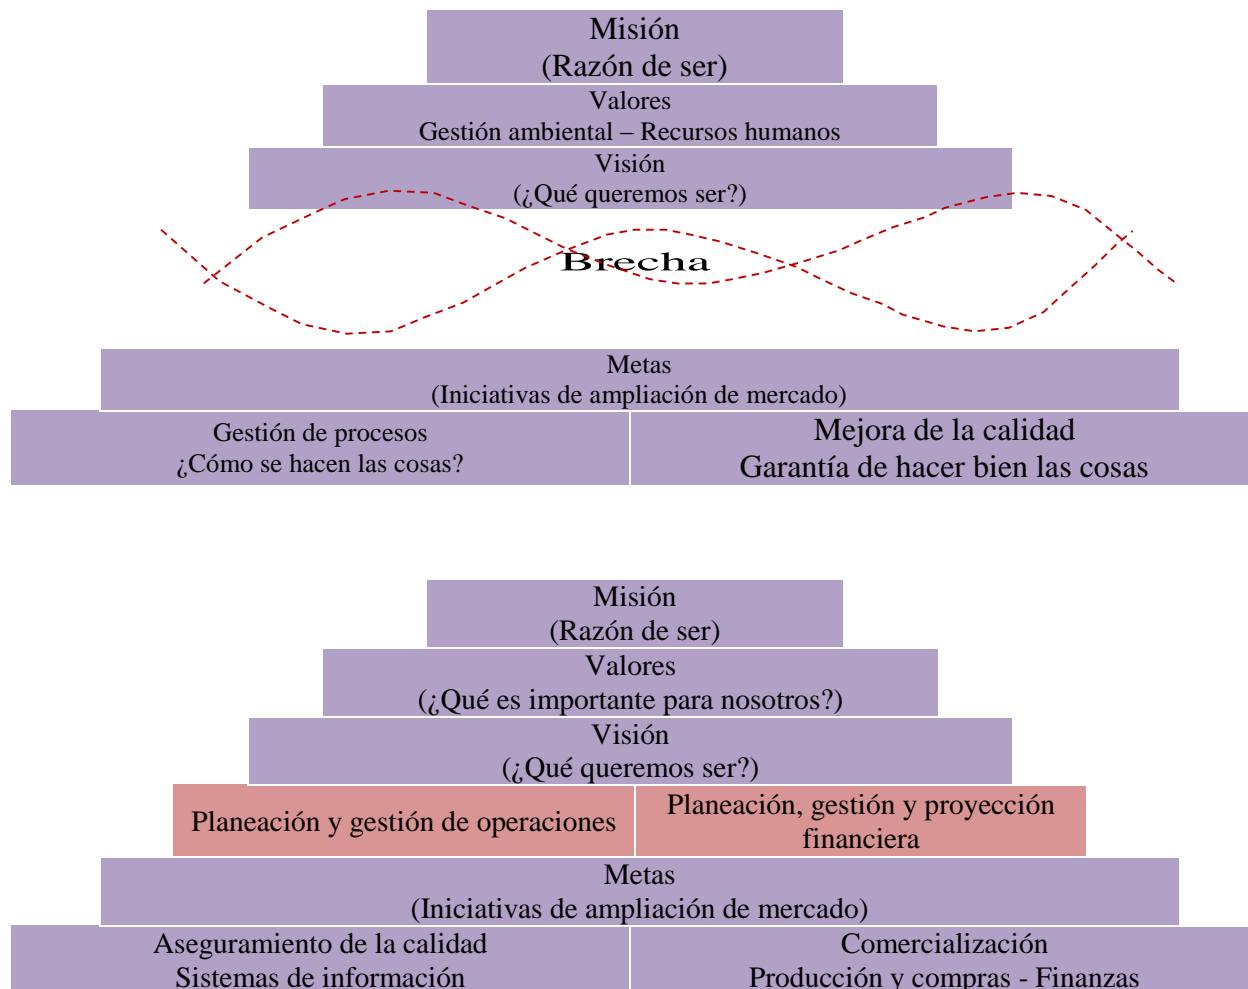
Misión
(Razón de ser)

Valores
Gestión ambiental – Recursos humanos

Visión
(¿Qué queremos ser?)

Brecha

Metas
(Iniciativas de ampliación de mercado)

Gestión de procesos
¿Cómo se hacen las cosas?

Mejora de la calidad
Garantía de hacer bien las cosas

Misión
(Razón de ser)

Valores
(¿Qué es importante para nosotros?)

Visión
(¿Qué queremos ser?)

Planeación y gestión de operaciones

Planeación, gestión y proyección financiera

Metas
(Iniciativas de ampliación de mercado)

Aseguramiento de la calidad
Sistemas de información

Comercialización
Producción y compras - Finanzas